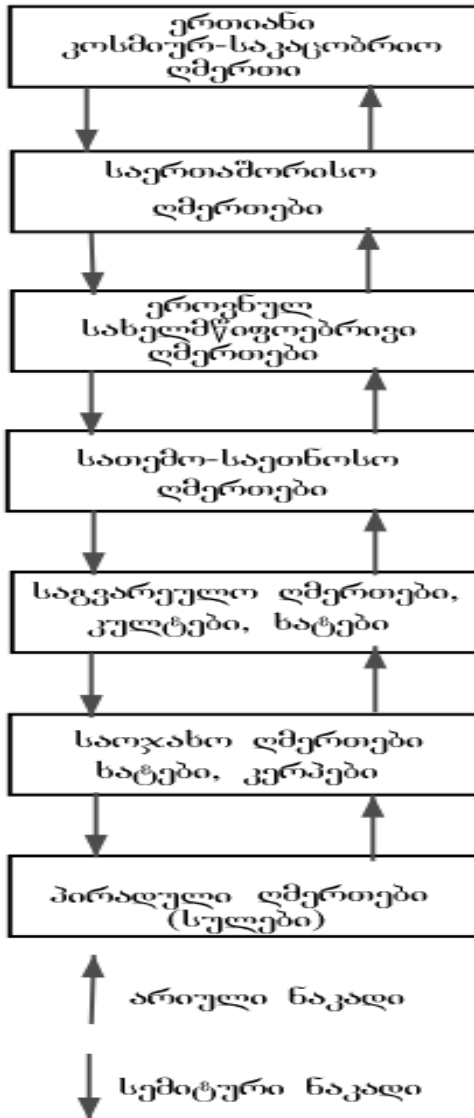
ერთიანი კოსმიურ-საკაცობრიო ღმერთი

საერთაშორისო ღმერთები

ეროვნულ სახელმწიფოებრივი ღმერთები

სათემო-სათემოსო ღმერთები

საგვარეულო ღმერთები, კულტები, ხატები

საოჯახო ღმერთები ხატები, კერპები

პირადული ღმერთები (სულები)

არიული ნაკადი

სემიტური ნაკადი